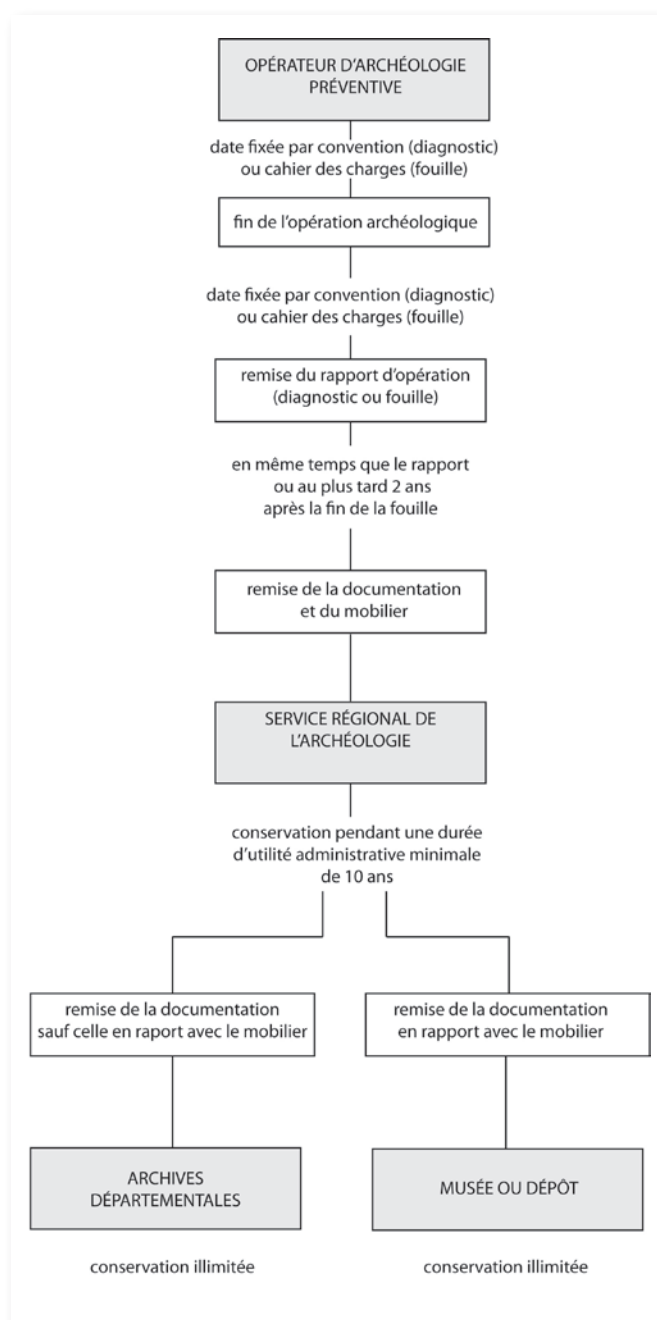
OPÉRATEUR D'ARCHÉOLOGIE PRÉVENTIVE

date fixée par convention (diagnostic) ou cahier des charges (fouille)

fin de l'opération archéologique

date fixée par convention (diagnostic) ou cahier des charges (fouille)

remise du rapport d'opération (diagnostic ou fouille)

en même temps que le rapport ou au plus tard 2 ans après la fin de la fouille

remise de la documentation et du mobilier

SERVICE RÉGIONAL DE L'ARCHÉOLOGIE

conservation pendant une durée d'utilité administrative minimale de 10 ans

remise de la documentation sauf celle en rapport avec le mobilier

ARCHIVES DÉPARTEMENTALES

conservation illimitée

remise de la documentation en rapport avec le mobilier

MUSÉE OU DÉPÔT

conservation illimitée